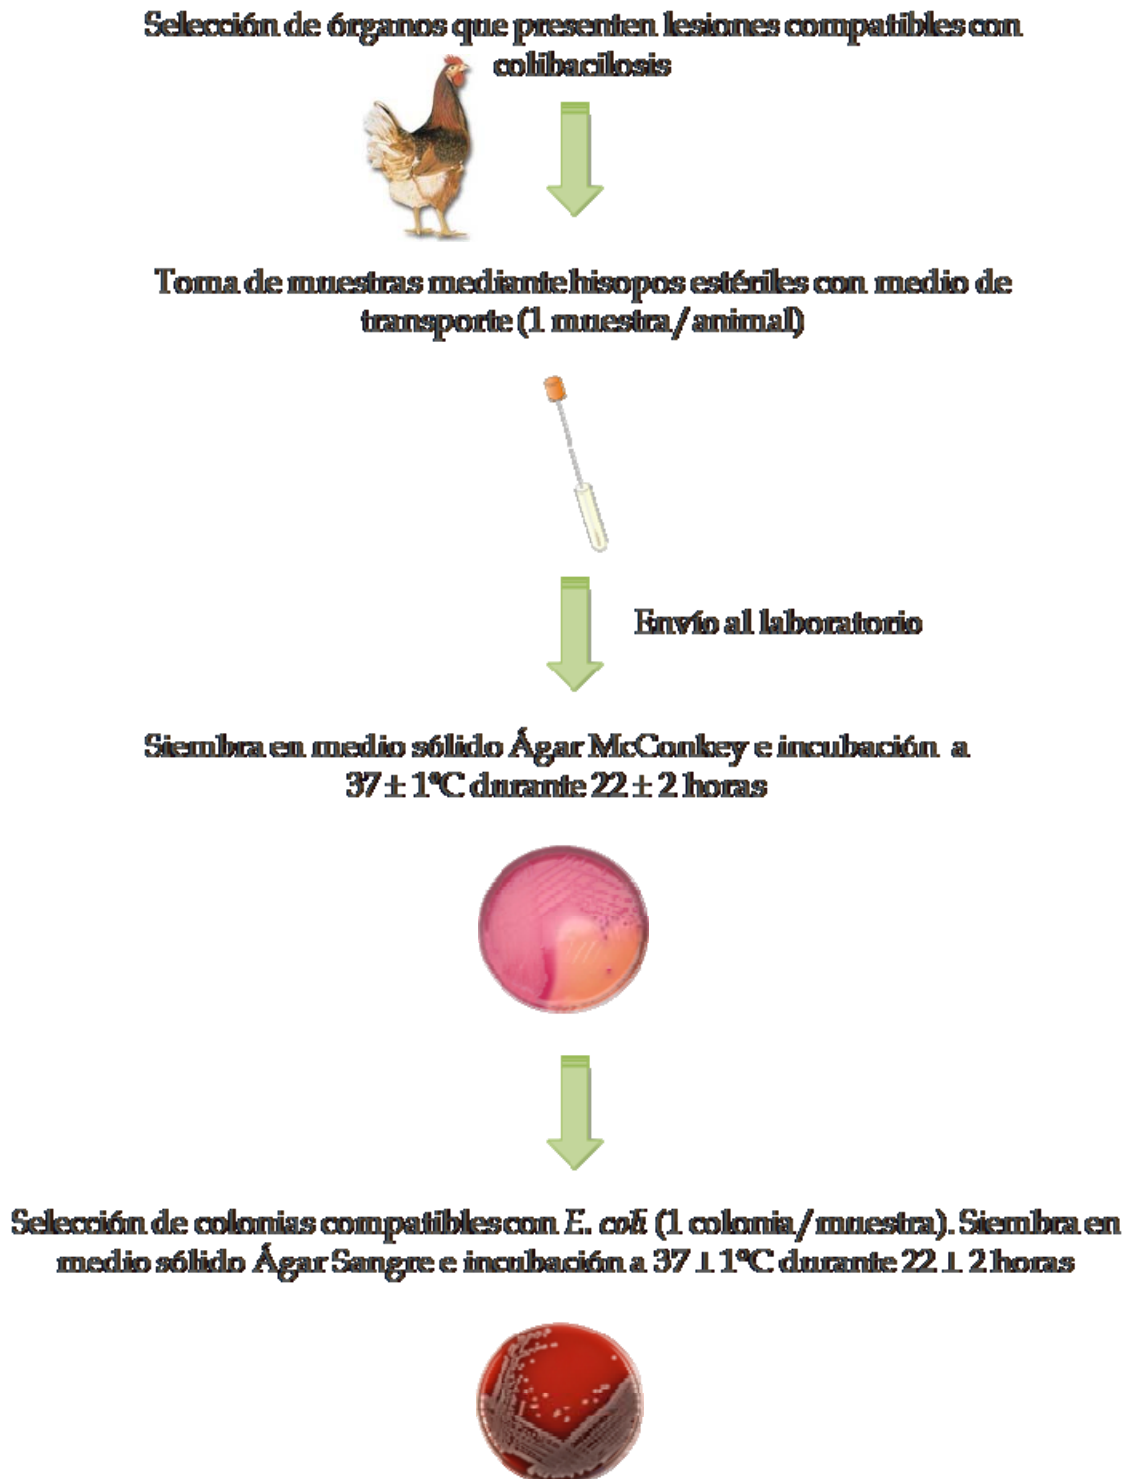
Selección de órganos que presenten lesiones compatibles con colibacilosis

Toma de muestras mediante hisopos estériles con medio de transporte (1 muestra/animal)

Envío al laboratorio

Siembra en medio sólido Ágar McConkey e incubación a $37 \pm 1$°C durante $22 \pm 2$ horas

Selección de colonias compatibles con *E. coli* (1 colonia/muestra). Siembra en medio sólido Ágar Sangre e incubación a $37 \pm 1$°C durante $22 \pm 2$ horas